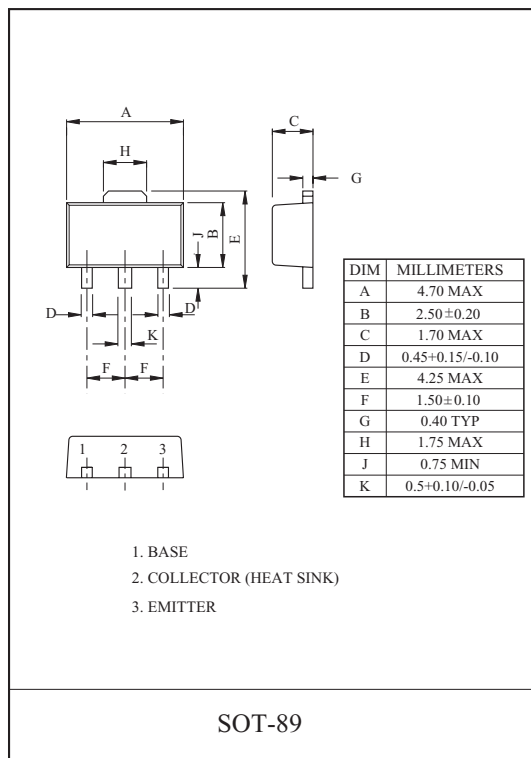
A

C

H

G

J

B

E

D

D

K

F

F

1 2 3

| DIM | MILLIMETERS |
|---|---|
| A | 4.70 MAX |
| B | 2.50$\pm$0.20 |
| C | 1.70 MAX |
| D | 0.45+0.15/-0.10 |
| E | 4.25 MAX |
| F | 1.50$\pm$0.10 |
| G | 0.40 TYP |
| H | 1.75 MAX |
| J | 0.75 MIN |
| K | 0.5+0.10/-0.05 |

1. BASE
2. COLLECTOR (HEAT SINK)
3. EMITTER

SOT-89